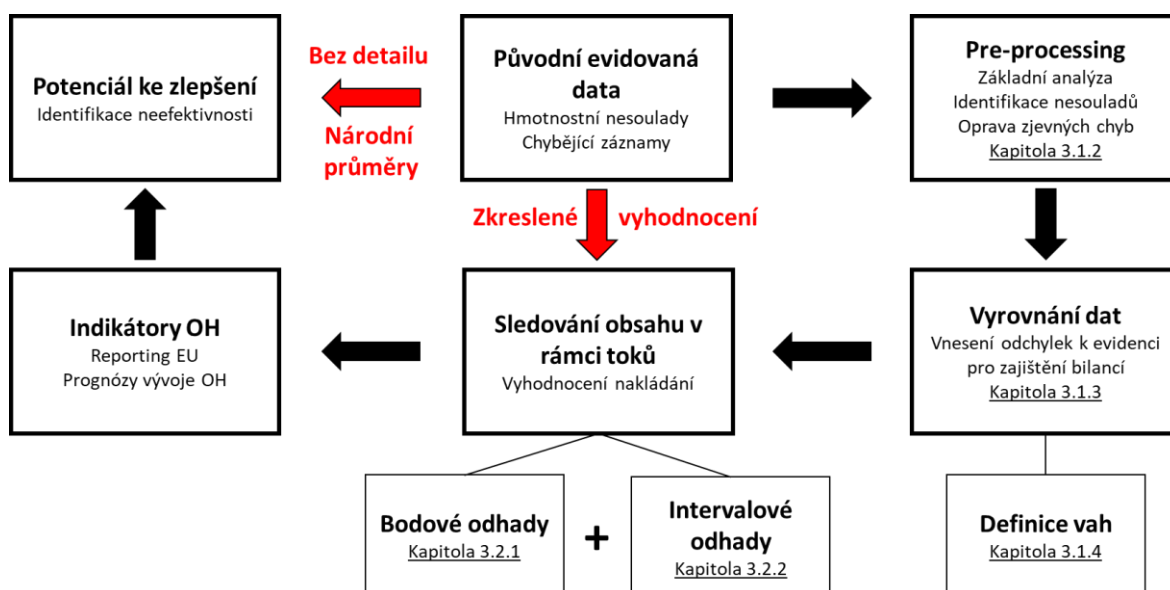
**Potenciál ke zlepšení**
Identifikace neefektivnosti

Bez detailu

Národní průměry

**Původní evidovaná data**
Hmotnostní nesoulady
Chybějící záznamy

**Pre-processing**
Základní analýza
Identifikace nesouladů
Oprava zjevných chyb
Kapitola 3.1.2

Zkreslené vyhodnocení

**Indikátory OH**
Reporting EU
Prognózy vývoje OH

**Sledování obsahu v rámci toků**
Vyhodnocení nakládání

**Vyrovnání dat**
Vnesení odchylek k evidenci pro zajištění bilancí
Kapitola 3.1.3

**Bodové odhady**
Kapitola 3.2.1

+

**Intervalové odhady**
Kapitola 3.2.2

**Definice vah**
Kapitola 3.1.4